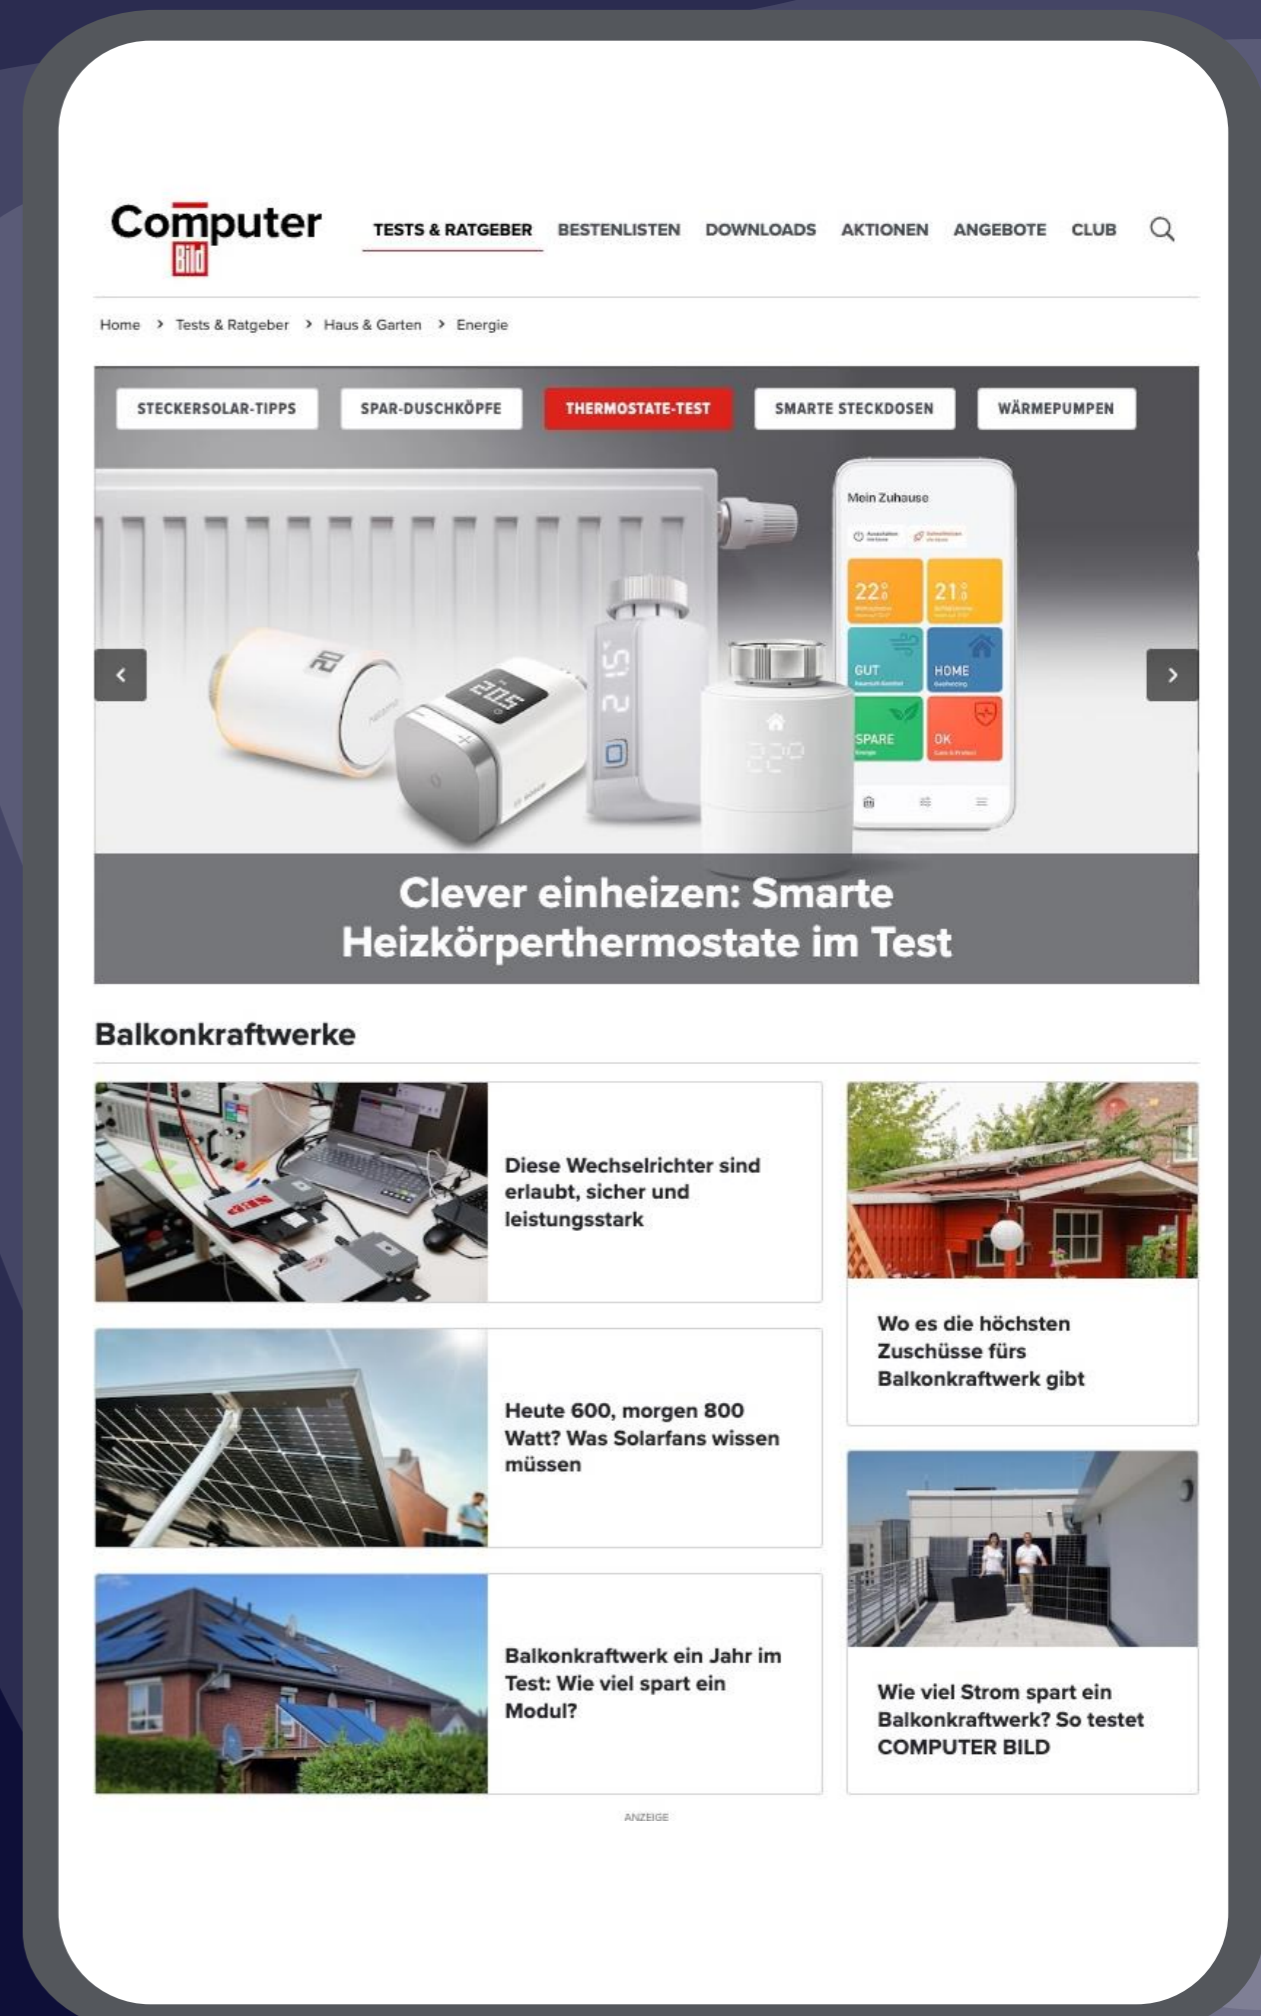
Computer Bild

TESTS & RATGEBER BESTENLISTEN DOWNLOADS AKTIONEN ANGEBOTE CLUB

Home > Tests & Ratgeber > Haus & Garten > Energie

STECKERSOLAR-TIPPS SPAR-DUSCHKÖPFE THERMOSTATE-TEST SMARTE STECKDOSEN WÄRMEPUMPEN

Mein Zuhause

22° 21° GUT HOME SPARE OK

Clever einheizen: Smarte Heizkörperthermostate im Test

Balkonkraftwerke

Diese Wechselrichter sind erlaubt, sicher und leistungsstark

Wo es die höchsten Zuschüsse fürs Balkonkraftwerk gibt

Heute 600, morgen 800 Watt? Was Solarfans wissen müssen

Balkonkraftwerk ein Jahr im Test: Wie viel spart ein Modul?

Wie viel Strom spart ein Balkonkraftwerk? So testet COMPUTER BILD

ANZEIGE